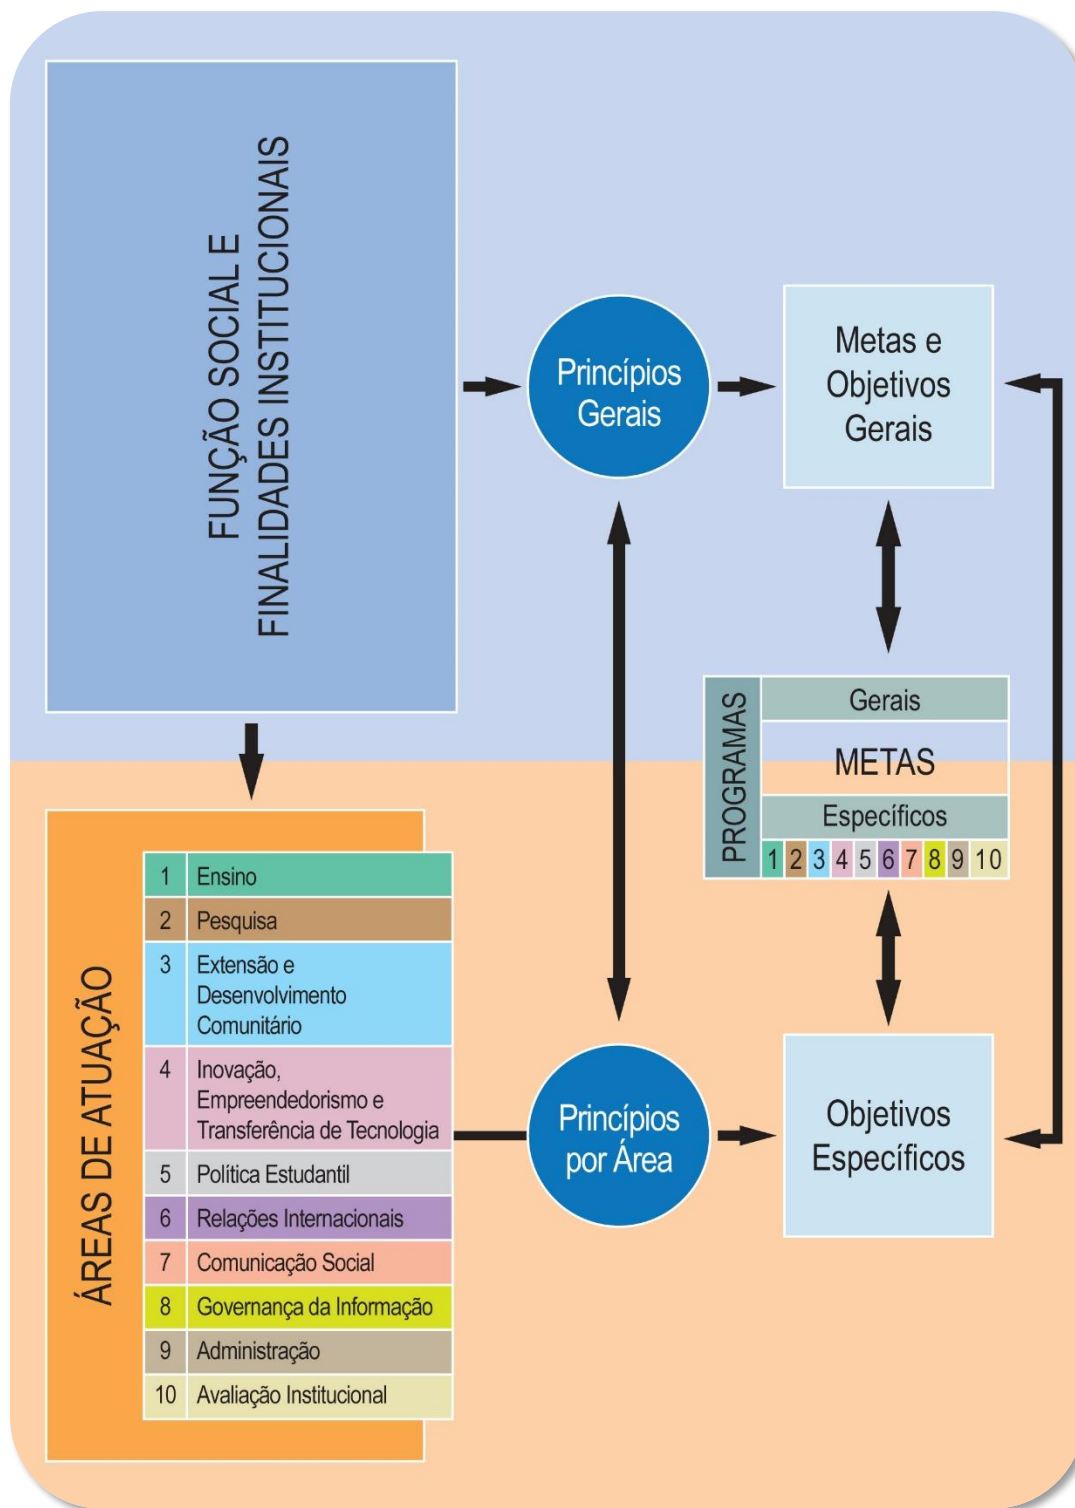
FUNÇÃO SOCIAL E FINALIDADES INSTITUCIONAIS

Princípios Gerais

Metas e Objetivos Gerais

PROGRAMAS

Gerais

METAS

Específicos

1 2 3 4 5 6 7 8 9 10

ÁREAS DE ATUAÇÃO

| | |
|---|---|
| 1 | Ensino |
| 2 | Pesquisa |
| 3 | Extensão e Desenvolvimento Comunitário |
| 4 | Inovação, Empreendedorismo e Transferência de Tecnologia |
| 5 | Política Estudantil |
| 6 | Relações Internacionais |
| 7 | Comunicação Social |
| 8 | Governança da Informação |
| 9 | Administração |
| 10 | Avaliação Institucional |

Princípios por Área

Objetivos Específicos